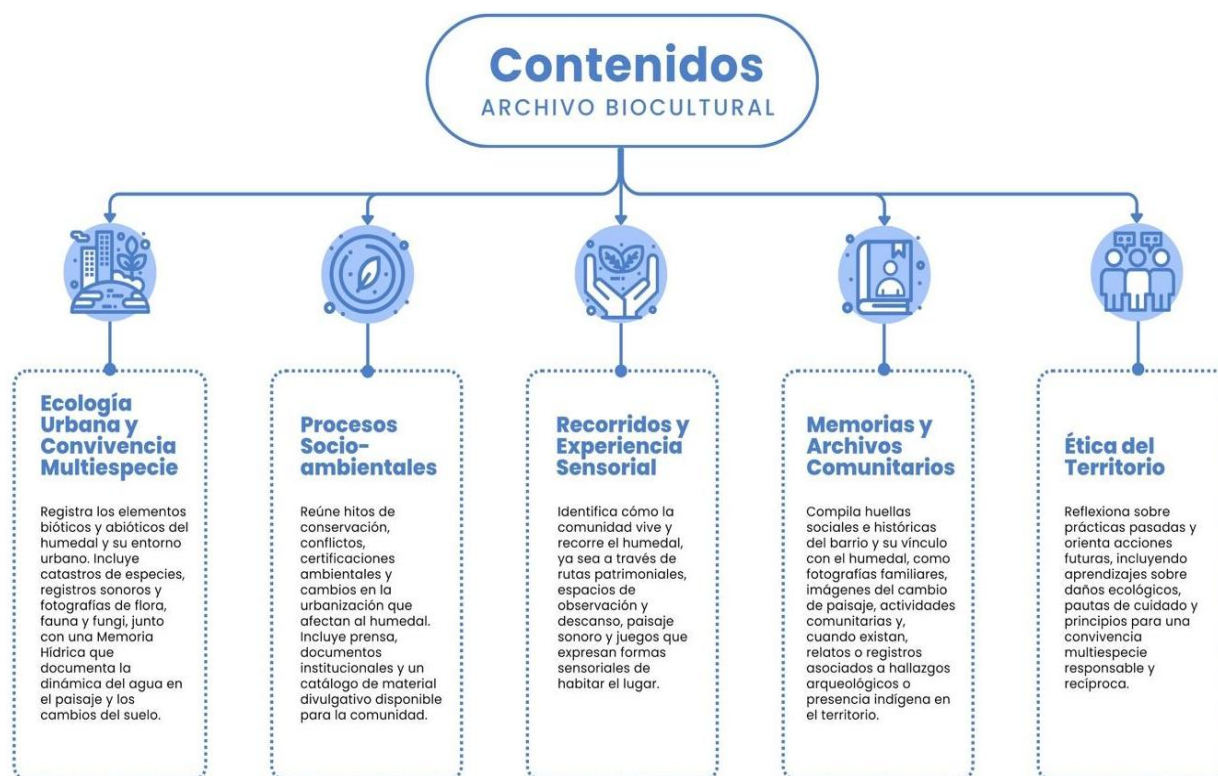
Contenidos
ARCHIVO BIOCULTURAL

Ecología Urbana y Convivencia Multiespecie

Registra los elementos bióticos y abióticos del humedal y su entorno urbano. Incluye catastros de especies, registros sonoros y fotografías de flora, fauna y fungi, junto con una Memoria Hídrica que documenta la dinámica del agua en el paisaje y los cambios del suelo.

Procesos Socio-ambientales

Reúne hitos de conservación, conflictos, certificaciones ambientales y cambios en la urbanización que afectan al humedal. Incluye prensa, documentos institucionales y un catálogo de material divulgativo disponible para la comunidad.

Recorridos y Experiencia Sensorial

Identifica cómo la comunidad vive y recorre el humedal, ya sea a través de rutas patrimoniales, espacios de observación y descanso, paisaje sonoro y juegos que expresan formas sensoriales de habitar el lugar.

Memorias y Archivos Comunitarios

Compila huellas sociales e históricas del barrio y su vínculo con el humedal, como fotografías familiares, imágenes del cambio de paisaje, actividades comunitarias y, cuando existan, relatos o registros asociados a hallazgos arqueológicos o presencia indígena en el territorio.

Ética del Territorio

Reflexiona sobre prácticas pasadas y orienta acciones futuras, incluyendo aprendizajes sobre daños ecológicos, pautas de cuidado y principios para una convivencia multiespecie responsable y recíproca.